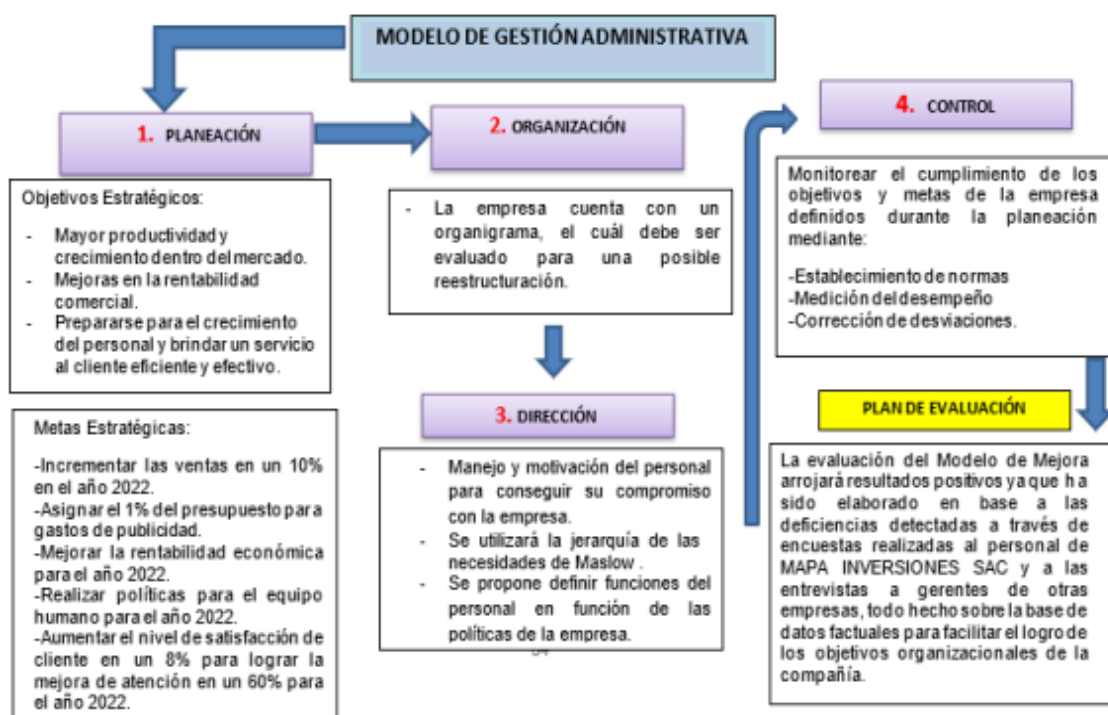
MODELO DE GESTIÓN ADMINISTRATIVA

1. PLANEACIÓN

Objetivos Estratégicos:

- Mayor productividad y crecimiento dentro del mercado.
- Mejoras en la rentabilidad comercial.
- Prepararse para el crecimiento del personal y brindar un servicio al cliente eficiente y efectivo.

Metas Estratégicas:

-Incrementar las ventas en un 10% en el año 2022.
-Asignar el 1% del presupuesto para gastos de publicidad.
-Mejorar la rentabilidad económica para el año 2022.
-Realizar políticas para el equipo humano para el año 2022.
-Aumentar el nivel de satisfacción de cliente en un 8% para lograr la mejora de atención en un 60% para el año 2022.

2. ORGANIZACIÓN

- La empresa cuenta con un organigrama, el cuál debe ser evaluado para una posible reestructuración.

3. DIRECCIÓN

- Manejo y motivación del personal para conseguir su compromiso con la empresa.
- Se utilizará la jerarquía de las necesidades de Maslow .
- Se propone definir funciones del personal en función de las políticas de la empresa.

4. CONTROL

Monitorear el cumplimiento de los objetivos y metas de la empresa definidos durante la planeación mediante:

-Establecimiento de normas
-Medición del desempeño
-Corrección de desviaciones.

PLAN DE EVALUACIÓN

La evaluación del Modelo de Mejora arrojará resultados positivos ya que ha sido elaborado en base a las deficiencias detectadas a través de encuestas realizadas al personal de MAPA INVERSIONES SAC y a las entrevistas a gerentes de otras empresas, todo hecho sobre la base de datos factuales para facilitar el logro de los objetivos organizacionales de la compañía.